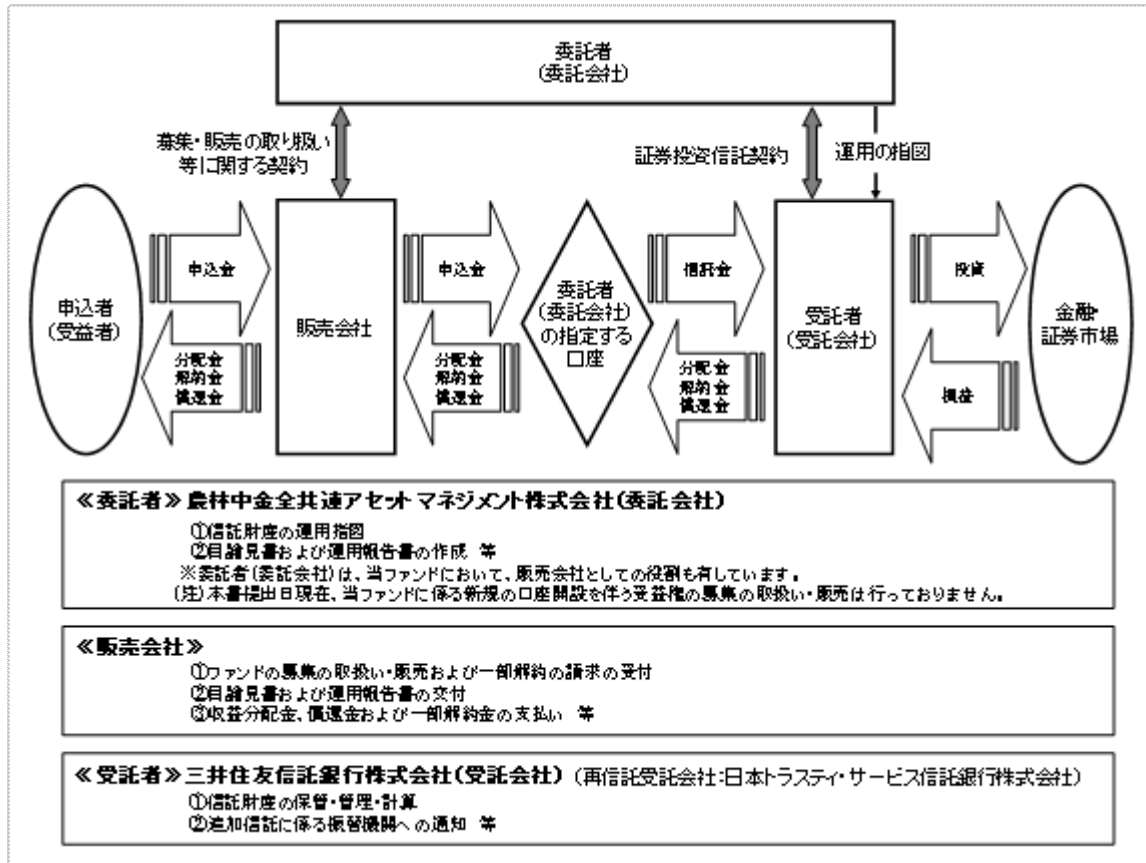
委託者
(委託会社)

募集・販売の取り扱い等に関する契約

証券投資信託契約

運用の指図

申込者
(受益者)

申込金

分配金
解約金
償還金

販売会社

申込金

分配金
解約金
償還金

委託者
(委託会社)
の指定する
口座

信託金

分配金
解約金
償還金

受託者
(受託会社)

投資

損益

金融・
証券市場

≪委託者≫農林中金全共連アセットマネジメント株式会社(委託会社)
①信託財産の運用指図
②目論見書および運用報告書の作成 等
※委託者(委託会社)は、当ファンドにおいて、販売会社としての役割も有しています。
(注)本書提出日現在、当ファンドに係る新規の口座開設を伴う受益権の募集の取扱い・販売は行っておりません。

≪販売会社≫
①ファンドの募集の取扱い・販売および一部解約の請求の受付
②目論見書および運用報告書の交付
③収益分配金、償還金および一部解約金の支払い 等

≪受託者≫三井住友信託銀行株式会社(受託会社)(再信託受託会社:日本トラスティ・サービス信託銀行株式会社)
①信託財産の保管・管理・計算
②追加信託に係る振替機関への通知 等